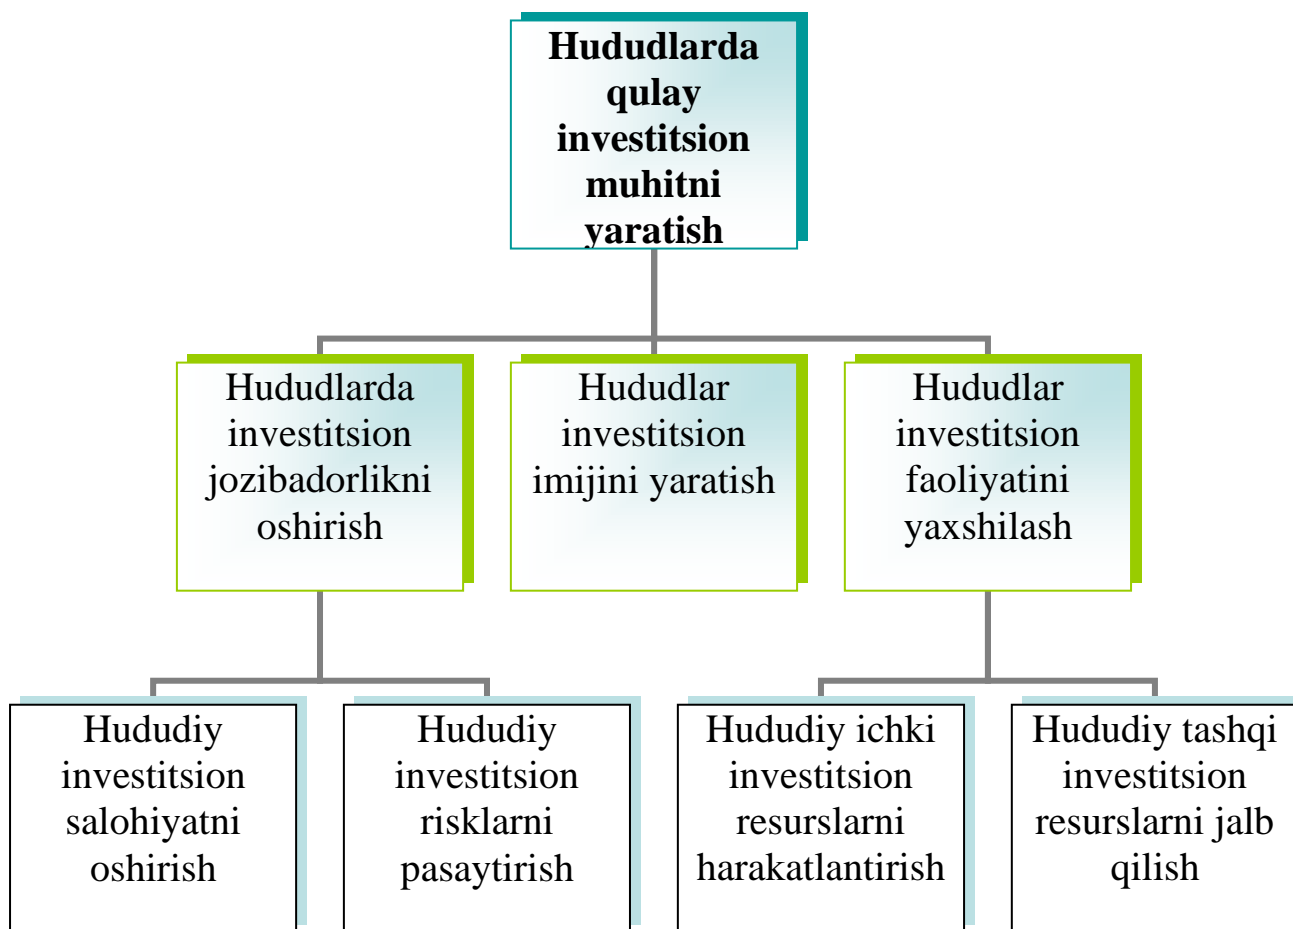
Hududlarda qulay investitsion muhitni yaratish

Hududlarda investitsion jozibadorlikni oshirish

Hududlar investitsion imijini yaratish

Hududlar investitsion faoliyatini yaxshilash

Hududiy investitsion salohiyatni oshirish

Hududiy investitsion risklarni pasaytirish

Hududiy ichki investitsion resurslarni harakatlantirish

Hududiy tashqi investitsion resurslarni jalb qilish